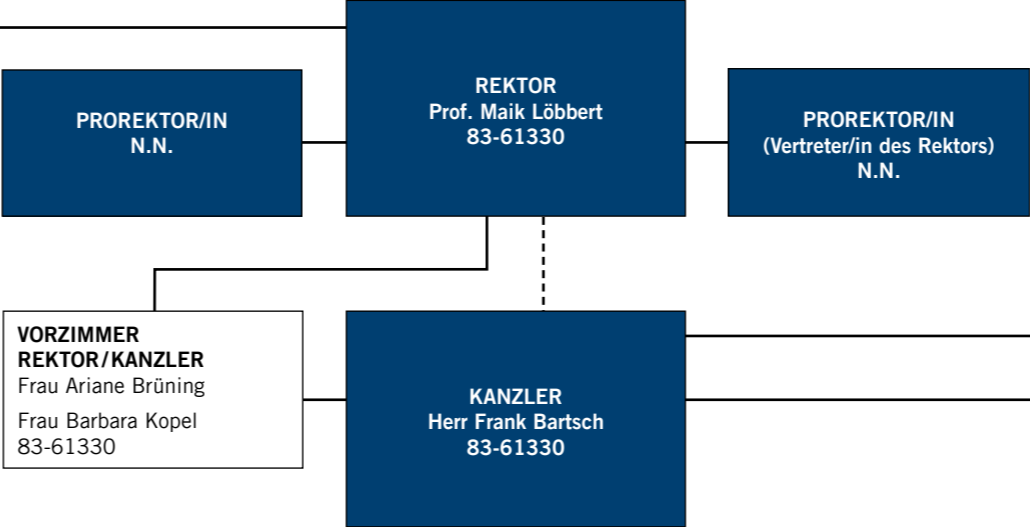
PROREKTOR/IN
N.N.

REKTOR
Prof. Maik Löbbert
83-61330

PROREKTOR/IN
(Vertreter/in des Rektors)
N.N.

VORZIMMER
REKTOR/KANZLER
Frau Ariane Brüning

Frau Barbara Kopel
83-61330

KANZLER
Herr Frank Bartsch
83-61330